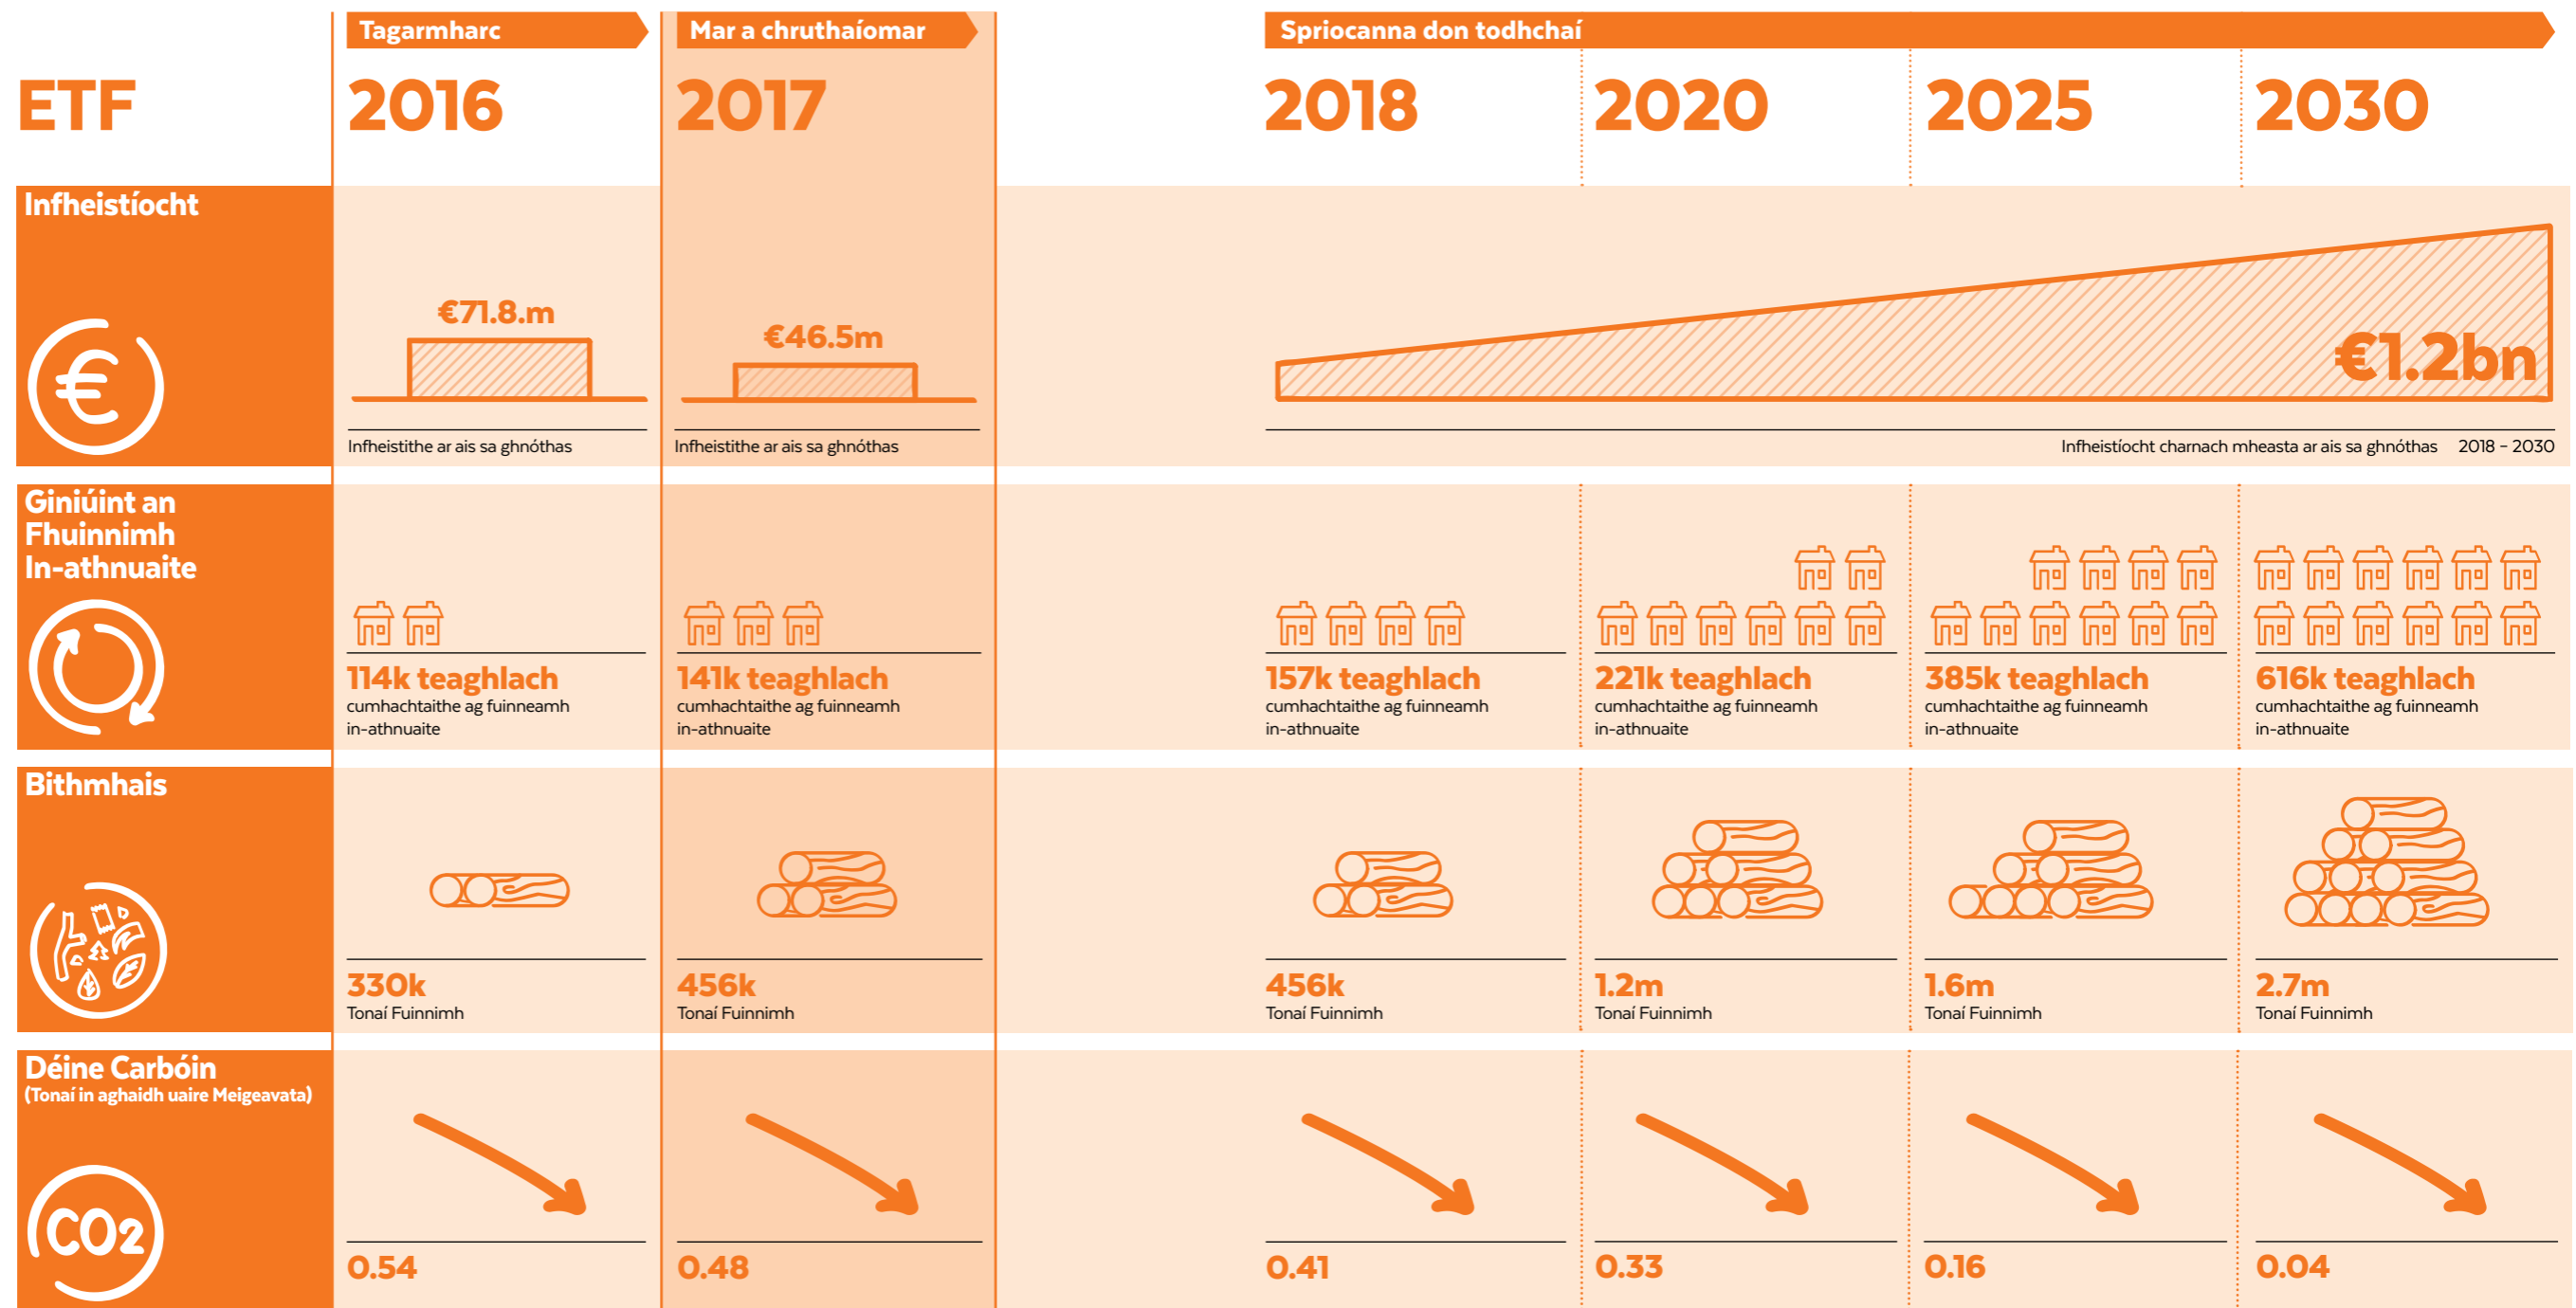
Tagarmharc

Mar a chruthaíomar

Spriocanna don todhchaí

ETF

2016

2017

2018

2020

2025

2030

Infheistíocht

€71.8.m

Infheistithe ar ais sa ghnóthas

€46.5m

Infheistithe ar ais sa ghnóthas

€1.2bn

Infheistíocht charnach mheasta ar ais sa ghnóthas 2018 – 2030

Giniúint an Fhuinnimh In-athnuaite

114k teaghlach
cumhachtaithe ag fuinneamh in-athnuaite

141k teaghlach
cumhachtaithe ag fuinneamh in-athnuaite

157k teaghlach
cumhachtaithe ag fuinneamh in-athnuaite

221k teaghlach
cumhachtaithe ag fuinneamh in-athnuaite

385k teaghlach
cumhachtaithe ag fuinneamh in-athnuaite

616k teaghlach
cumhachtaithe ag fuinneamh in-athnuaite

Bithmhais

330k
Tonaí Fuinnimh

456k
Tonaí Fuinnimh

456k
Tonaí Fuinnimh

1.2m
Tonaí Fuinnimh

1.6m
Tonaí Fuinnimh

2.7m
Tonaí Fuinnimh

Déine Carbóin
(Tonaí in aghaidh uaire Meigeavata)

$CO_2$

0.54

0.48

0.41

0.33

0.16

0.04